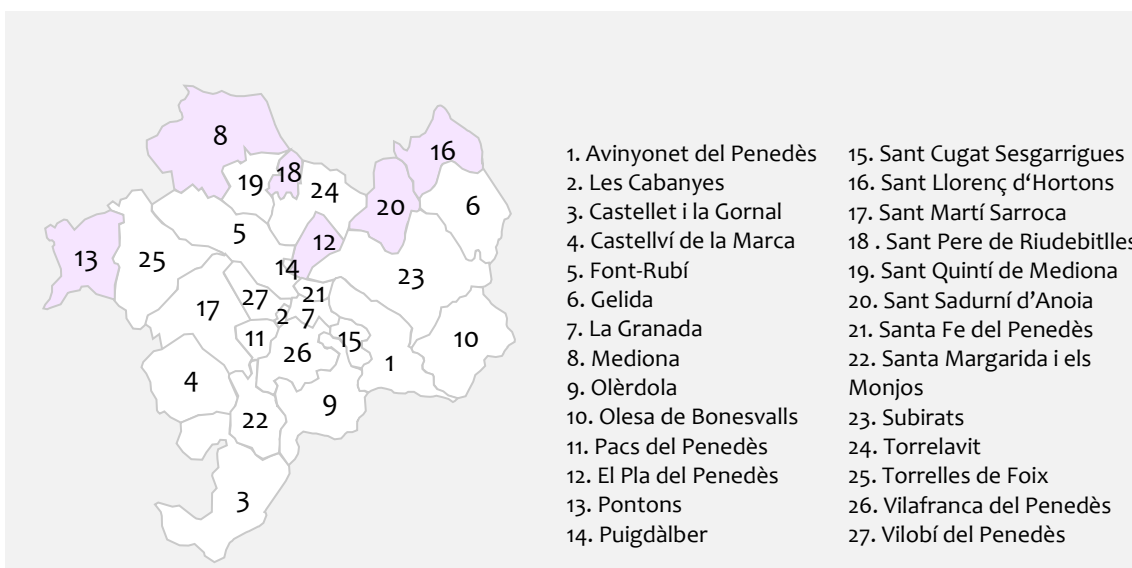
8
16
19
18
24
20
6
5
12
13
25
14
23
17
27
21
2
7
11
15
10
26
1
4
9
22
3

1. Avinyonet del Penedès
2. Les Cabanyes
3. Castellet i la Gornal
4. Castellví de la Marca
5. Font-Rubí
6. Gelida
7. La Granada
8. Mediona
9. Olèrdola
10. Olesa de Bonesvalls
11. Pacs del Penedès
12. El Pla del Penedès
13. Pontons
14. Puigdàlber

15. Sant Cugat Sesgarrigues
16. Sant Llorenç d'Hortons
17. Sant Martí Sarroca
18 . Sant Pere de Riudebitlles
19. Sant Quintí de Mediona
20. Sant Sadurní d'Anoia
21. Santa Fe del Penedès
22. Santa Margarida i els Monjos
23. Subirats
24. Torrelavit
25. Torrelles de Foix
26. Vilafranca del Penedès
27. Vilobí del Penedès